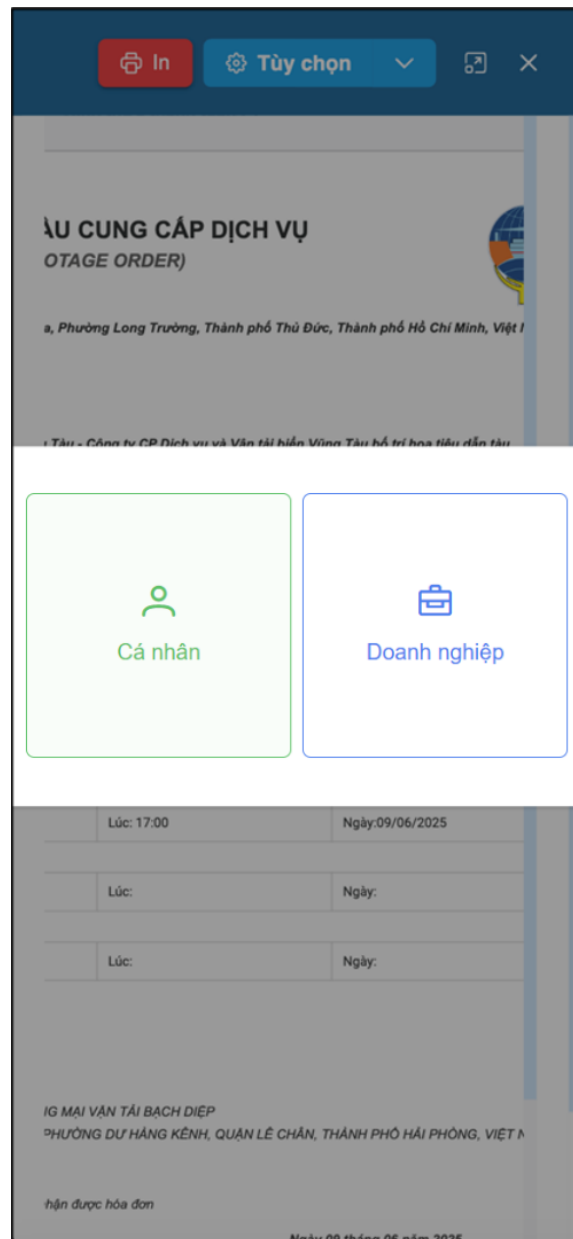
In

Tùy chọn

ÀU CUNG CẤP DỊCH VỤ
OTAGE ORDER)

a, Phường Long Trường, Thành phố Thủ Đức, Thành phố Hồ Chí Minh, Việt

Tàu - Công ty CP Dịch vụ và Vận tải biển Vũng Tàu bố trí hoa tiêu dẫn tàu

Cá nhân

Doanh nghiệp

| Lúc: 17:00 | Ngày:09/06/2025 |
|---|---|
| Lúc: | Ngày: |
| Lúc: | Ngày: |

IG MẠI VẬN TẢI BẠCH DIỆP
PHƯỜNG DƯ HÀNG KÊNH, QUẬN LÊ CHÂN, THÀNH PHỐ HẢI PHÒNG, VIỆT N

hận được hóa đơn

Ngày 09 tháng 06 năm 2025